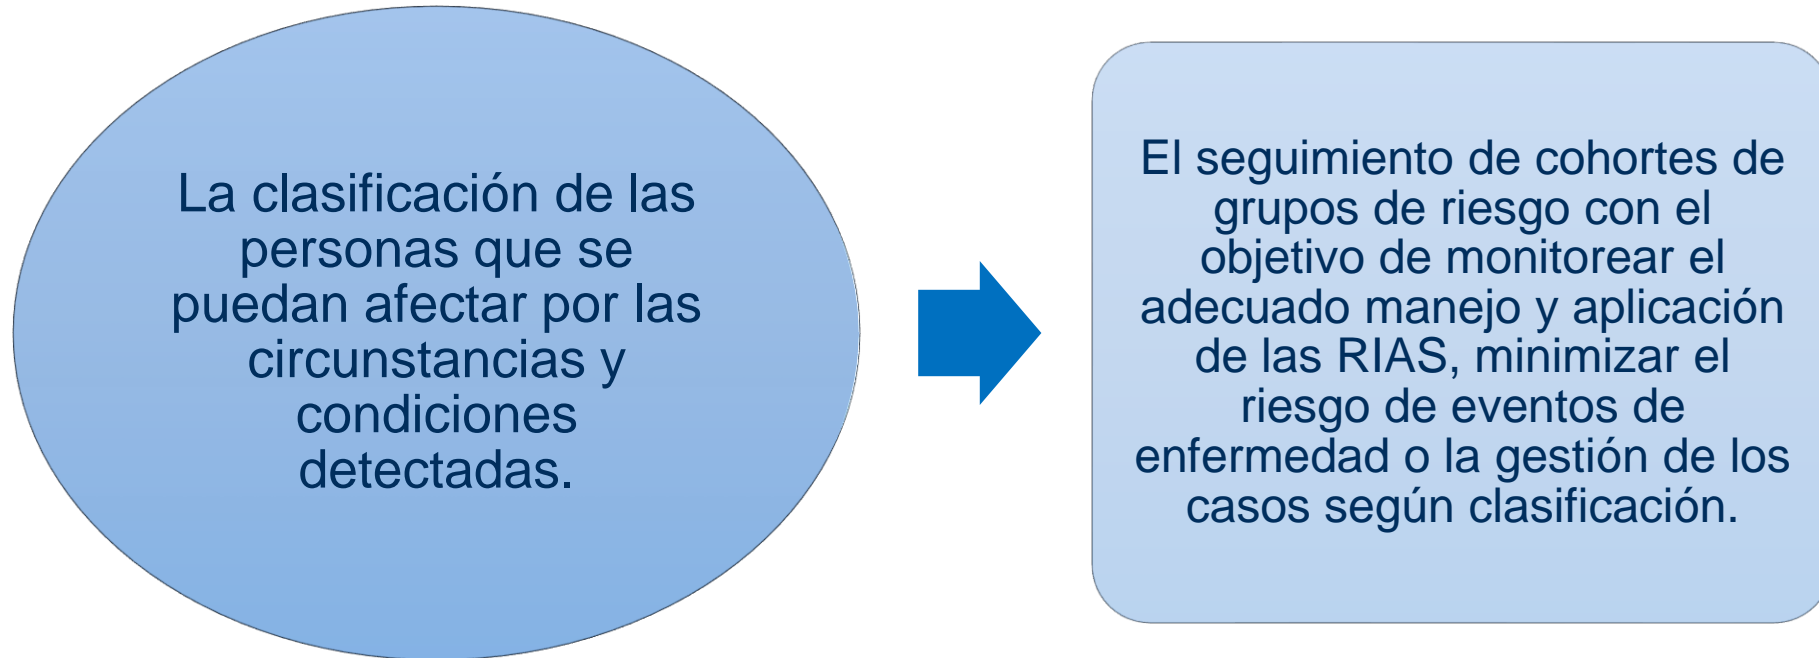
La clasificación de las personas que se puedan afectar por las circunstancias y condiciones detectadas.

El seguimiento de cohortes de grupos de riesgo con el objetivo de monitorear el adecuado manejo y aplicación de las RIAS, minimizar el riesgo de eventos de enfermedad o la gestión de los casos según clasificación.